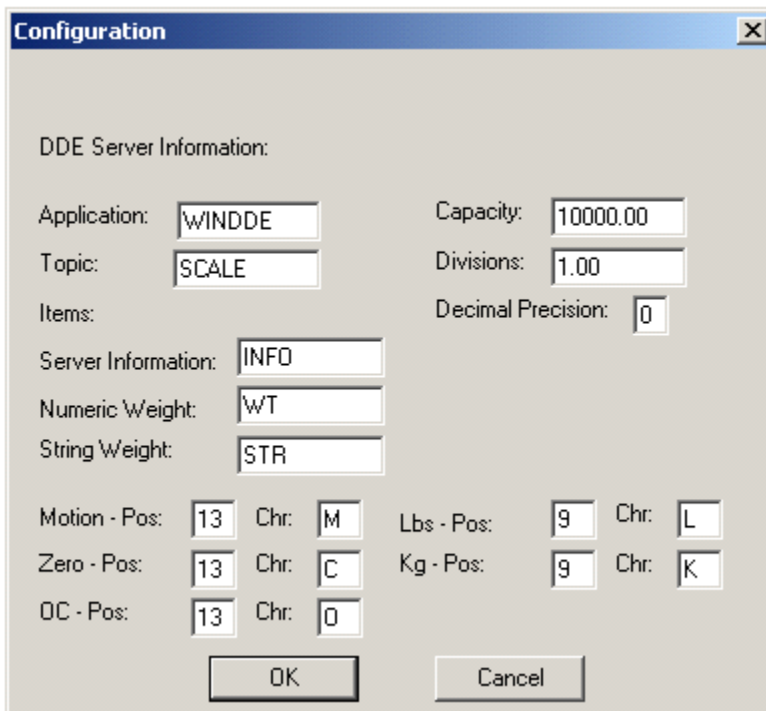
Configuration

DDE Server Information:

Application: WINDDE
Topic: SCALE
Items:

Capacity: 10000.00
Divisions: 1.00
Decimal Precision: 0

Server Information: INFO
Numeric Weight: WT
String Weight: STR

Motion - Pos: 13 Chr: M
Zero - Pos: 13 Chr: C
OC - Pos: 13 Chr: O

Lbs - Pos: 9 Chr: L
Kg - Pos: 9 Chr: K

OK
Cancel